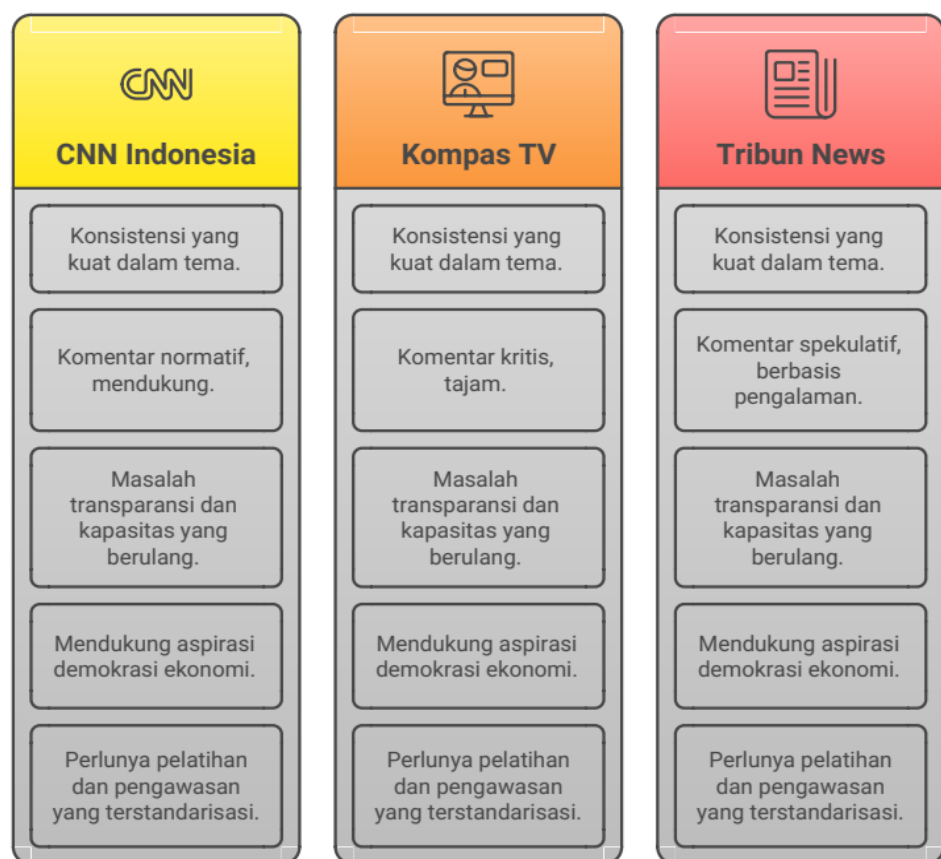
CNN

CNN Indonesia

Konsistensi yang kuat dalam tema.

Komentar normatif, mendukung.

Masalah transparansi dan kapasitas yang berulang.

Mendukung aspirasi demokrasi ekonomi.

Perlunya pelatihan dan pengawasan yang terstandarisasi.

Kompas TV

Konsistensi yang kuat dalam tema.

Komentar kritis, tajam.

Masalah transparansi dan kapasitas yang berulang.

Mendukung aspirasi demokrasi ekonomi.

Perlunya pelatihan dan pengawasan yang terstandarisasi.

Tribun News

Konsistensi yang kuat dalam tema.

Komentar spekulatif, berbasis pengalaman.

Masalah transparansi dan kapasitas yang berulang.

Mendukung aspirasi demokrasi ekonomi.

Perlunya pelatihan dan pengawasan yang terstandarisasi.